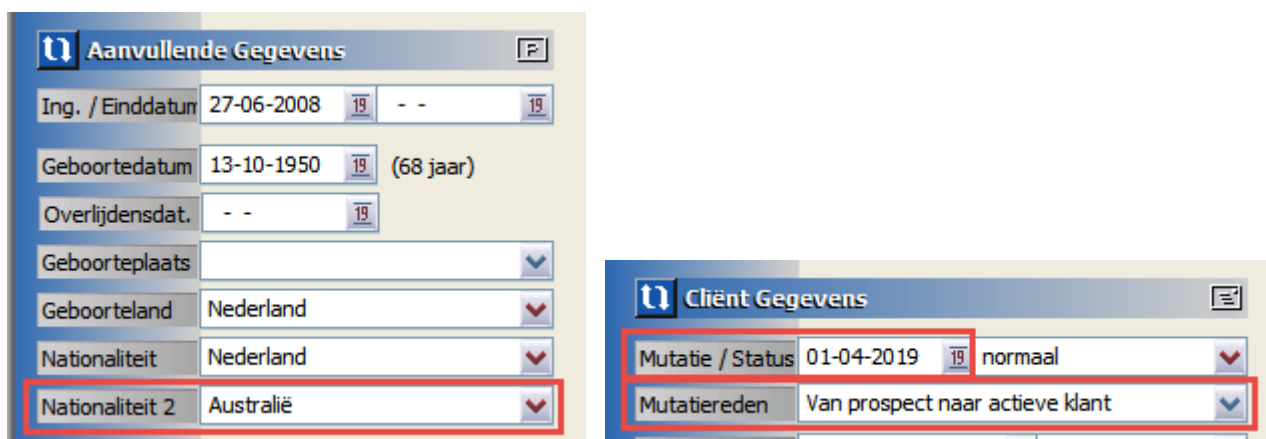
Aanvullende Gegevens

| | | |
|---|---|---|
| Ing. / Einddatum | 27-06-2008 19 | - - 19 |
| Geboortedatum | 13-10-1950 19 | (68 jaar) |
| Overlijdensdat. | - - 19 | |
| Geboorteplaats | | |
| Geboorteland | Nederland | |
| Nationaliteit | Nederland | |
| Nationaliteit 2 | Australië | |

Cliënt Gegevens

| | | |
|---|---|---|
| Mutatie / Status | 01-04-2019 19 | normaal |
| Mutatiereden | Van prospect naar actieve klant | |